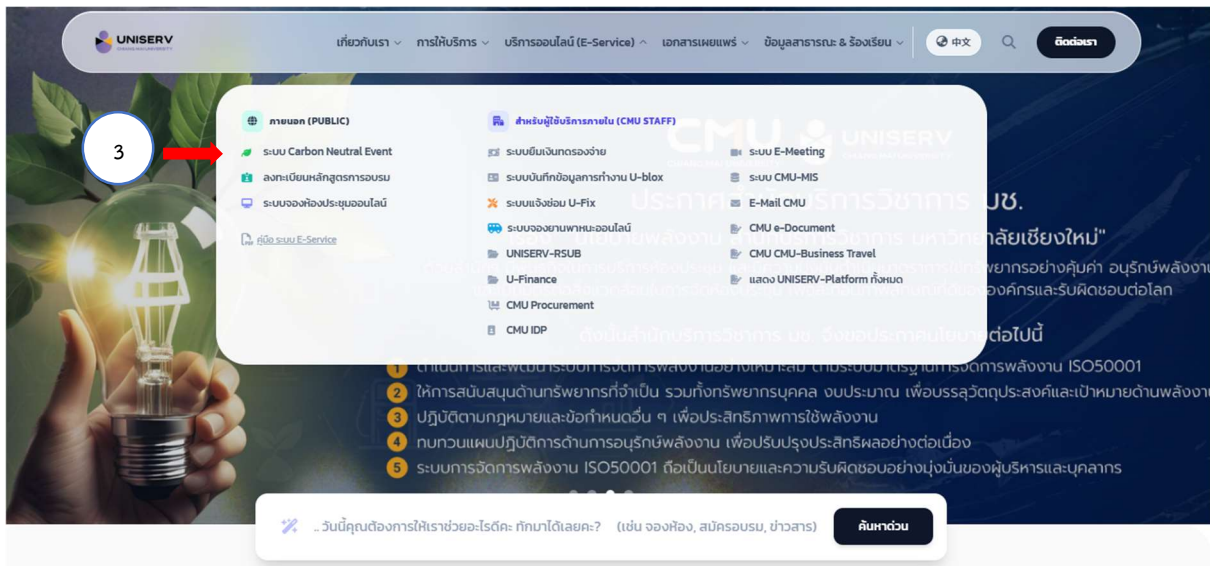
UNISERV

เกี่ยวกับเรา การให้บริการ บริการออนไลน์ (E-Service) เอกสารเผยแพร่ ข้อมูลสาธารณะ & ร้องเรียน 中文 ติดต่อเรา

3

ภายนอก (PUBLIC)

ระบบ Carbon Neutral Event

ลงทะเบียนหลักสูตรการอบรม

ระบบจองห้องประชุมออนไลน์

คู่มือ ระบบ E-Service

สำหรับผู้ใช้บริการภายใน (CMU STAFF)

ระบบยืมเงินทดรองจ่าย

ระบบบันทึกข้อมูลการทำงาน U-blox

ระบบแจ้งซ่อม U-Fix

ระบบจองยานพาหนะออนไลน์

UNISERV-RSUB

U-Finance

CMU Procurement

CMU IDP

ระบบ E-Meeting

ระบบ CMU-MIS

E-Mail CMU

CMU e-Document

CMU CMU-Business Travel

แสดง UNISERV-Platform ทั้งหมด

CMU UNISERV

ประกาศสำนักบริการวิชาการ มช.

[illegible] สำนักบริการวิชาการ มหาวิทยาลัยเชียงใหม่"

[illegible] ทรัพยากรอย่างคุ้มค่า อนุรักษ์พลังงาน

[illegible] ขององค์กรและรับผิดชอบต่อโลก

ดังนั้นสำนักบริการวิชาการ มช. จึงขอประกาศนโยบายต่อไปนี้

1 ดำเนินการและพัฒนาระบบการจัดการพลังงานอย่างเหมาะสม ตามระบบมาตรฐานการจัดการพลังงาน ISO50001

2 ให้การสนับสนุนด้านทรัพยากรที่จำเป็น รวมทั้งทรัพยากรบุคคล งบประมาณ เพื่อบรรลุวัตถุประสงค์และเป้าหมายด้านพลังงาน

3 ปฏิบัติตามกฎหมายและข้อกำหนดอื่น ๆ เพื่อประสิทธิภาพการใช้พลังงาน

4 ทบทวนแผนปฏิบัติการด้านการอนุรักษ์พลังงาน เพื่อปรับปรุงประสิทธิผลอย่างต่อเนื่อง

5 ระบบการจัดการพลังงาน ISO50001 ถือเป็นนโยบายและความรับผิดชอบอย่างมุ่งมั่นของผู้บริหารและบุคลากร

.. วันนี้คุณต้องการให้เราช่วยอะไรดีคะ ทักมาได้เลยคะ? (เช่น จองห้อง, สมัครอบรม, ข่าวสาร) ค้นหาด่วน